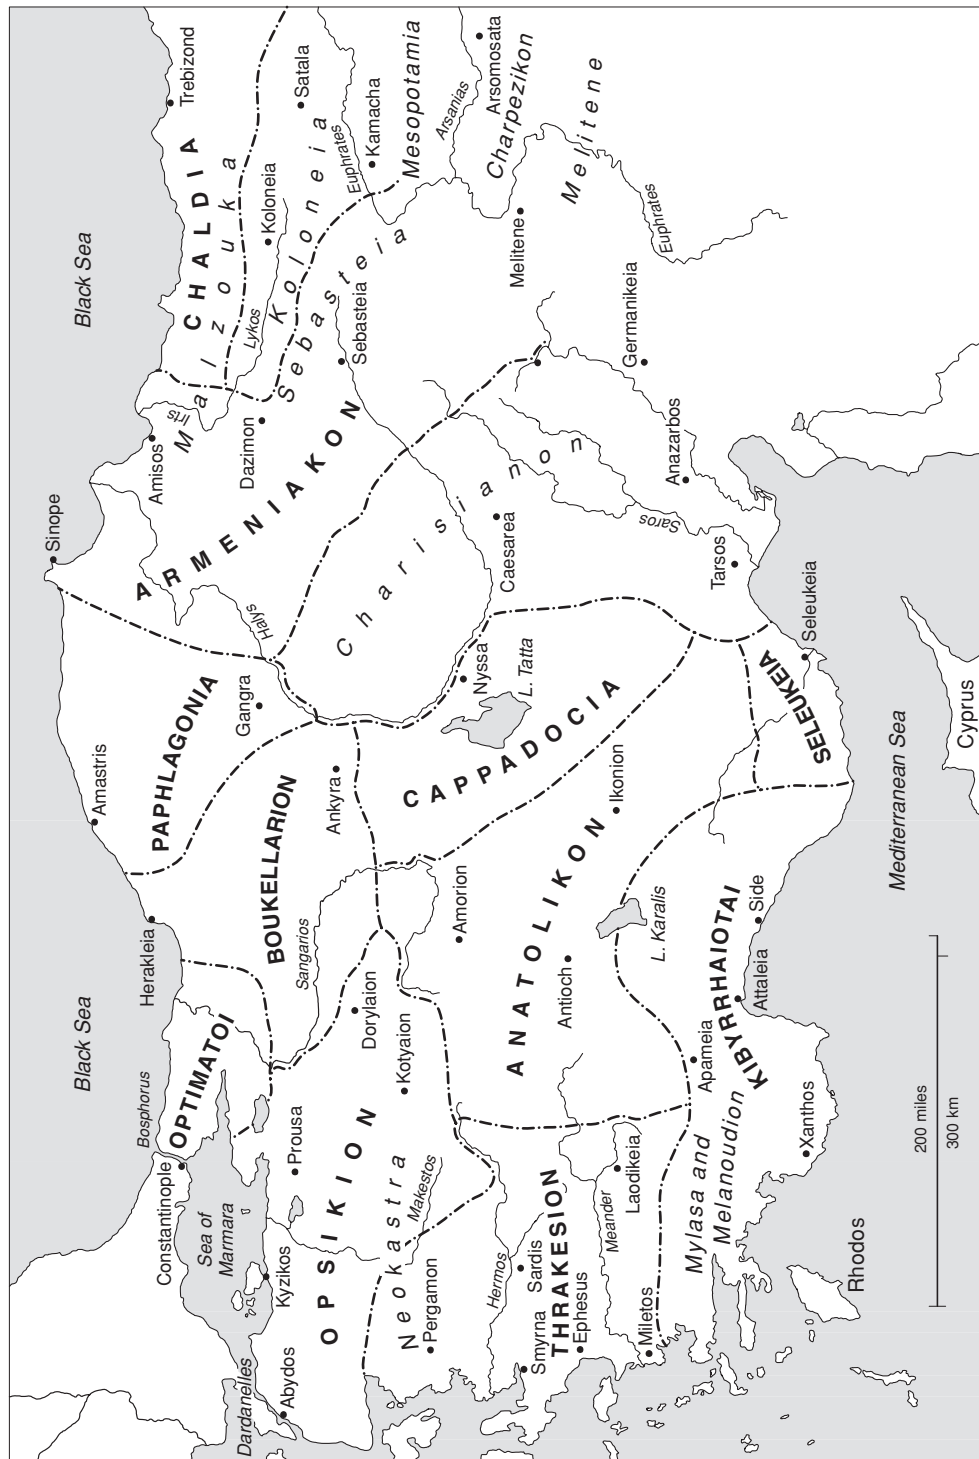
Black Sea
Black Sea
Trebizond
Satala
Arsomosata
Charpezikon
Mesopotamia
Arsanias
Kamacha
Euphrates
Melitene
Melitene
Euphrates
CHALDIA
Matzouka
Koloneia
Koloneia
Lykos
Sebasteia
Sebasteia
Melitene
Germanikeia
Amisos
Dazimon
ARMENIAKON
Sinope
Charisianon
Caesarea
Anazarbos
Saros
Tarsos
Seleukeia
SELEUKEIA
Halys
PAPHLAGONIA
Gangra
Nyssa
L. Tatta
CAPPADOCIA
Amastris
BOUKELLARION
Ankyra
Ikonion
Cyprus
Mediterranean Sea
Herakleia
Sangarios
Amorion
ANATOLIKON
L. Karalis
KIBYRRHAIOTAI
Side
Attaleia
OPTIMATOI
Bosphorus
Dorylaion
Kotyaion
Antioch
Apameia
Constantinople
Sea of Marmara
Prousa
OPSIKION
Neokastra
Makestos
THRAKESION
Meander
Laodikeia
Mylasa and Melanoudion
Xanthos
Kyzikos
Abydos
Dardanelles
Pergamon
Hermos
Sardis
Smyrna
Ephesus
Miletos
Rhodos
200 miles
300 km